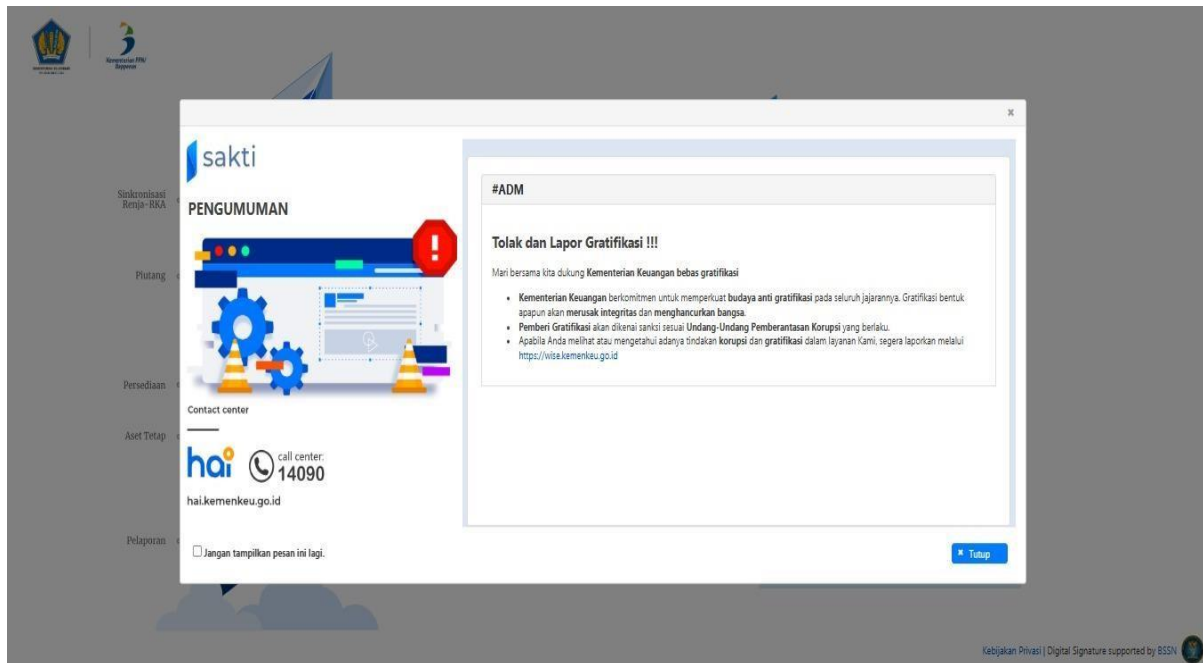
Kementerian PPN/ Bappenas

Sinkronisasi Renja-RKA

Piutang

Persediaan

Aset Tetap

Pelaporan

×

sakti

PENGUMUMAN

Contact center

hai call center: 14090

hai.kemenkeu.go.id

Jangan tampilkan pesan ini lagi.

#ADM

Tolak dan Lapor Gratifikasi !!!

Mari bersama kita dukung Kementerian Keuangan bebas gratifikasi

- Kementerian Keuangan berkomitmen untuk memperkuat budaya anti gratifikasi pada seluruh jajarannya. Gratifikasi bentuk apapun akan merusak integritas dan menghancurkan bangsa.
- Pemberi Gratifikasi akan dikenai sanksi sesuai Undang-Undang Pemberantasan Korupsi yang berlaku.
- Apabila Anda melihat atau mengetahui adanya tindakan korupsi dan gratifikasi dalam layanan Kami, segera laporkan melalui https://wise.kemenkeu.go.id

× Tutup

Kebijakan Privasi | Digital Signature supported by BSSN